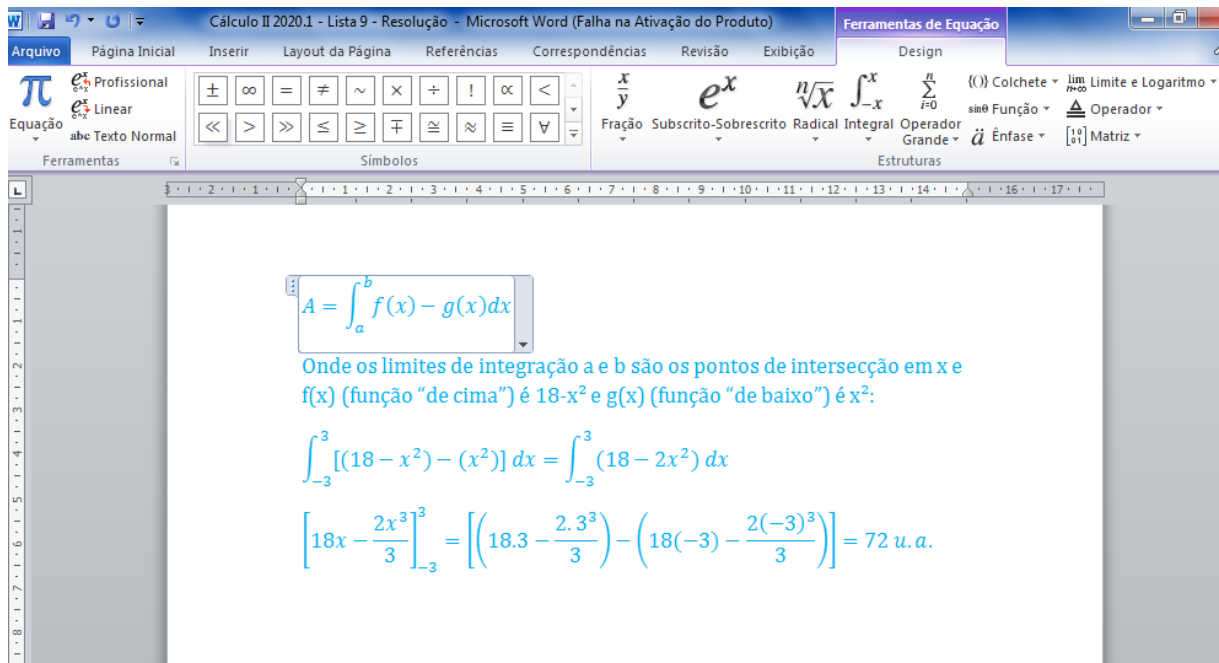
Cálculo II 2020.1 - Lista 9 - Resolução - Microsoft Word (Falha na Ativação do Produto)

Ferramentas de Equação

Arquivo | Página Inicial | Inserir | Layout da Página | Referências | Correspondências | Revisão | Exibição | Design

Equação
Profissional
Linear
abc Texto Normal
Ferramentas

± ∞ = ≠ ~ × ÷ ! ∝ <
≪ > ≫ ≤ ≥ ∓ ≅ ≈ ≡ ∀
Símbolos

Fração | Subscrito-Sobrescrito | Radical | Integral | Operador Grande | {()} Colchete | sinθ Função | ä Ênfase | lim Limite e Logaritmo | Operador | Matriz
Estruturas

$A = \int_a^b f(x) - g(x)dx$

Onde os limites de integração a e b são os pontos de intersecção em x e f(x) (função "de cima") é 18-x² e g(x) (função "de baixo") é x²:

$\int_{-3}^{3} [(18 - x^2) - (x^2)]\, dx = \int_{-3}^{3} (18 - 2x^2)\, dx$

$\left[18x - \frac{2x^3}{3}\right]_{-3}^{3} = \left[\left(18.3 - \frac{2.\,3^3}{3}\right) - \left(18(-3) - \frac{2(-3)^3}{3}\right)\right] = 72\ u.a.$